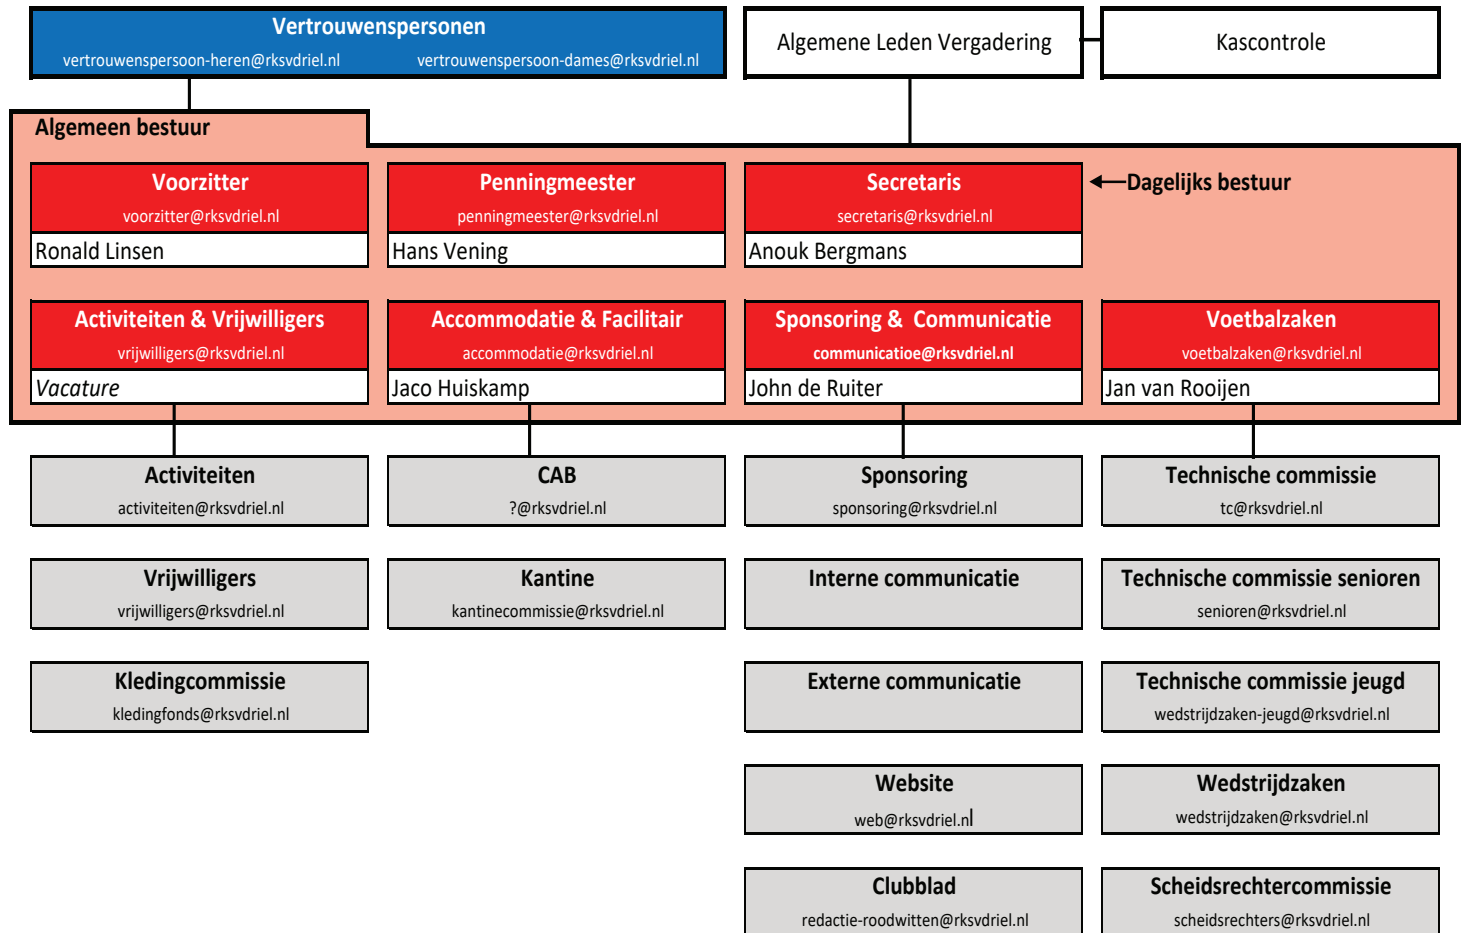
Vertrouwenspersonen
vertrouwenspersoon-heren@rksvdriel.nl vertrouwenspersoon-dames@rksvdriel.nl

Algemene Leden Vergadering

Kascontrole

Algemeen bestuur

Voorzitter
voorzitter@rksvdriel.nl
Ronald Linsen

Penningmeester
penningmeester@rksvdriel.nl
Hans Vening

Secretaris
secretaris@rksvdriel.nl
Anouk Bergmans

Dagelijks bestuur

Activiteiten & Vrijwilligers
vrijwilligers@rksvdriel.nl
Vacature

Accommodatie & Facilitair
accommodatie@rksvdriel.nl
Jaco Huiskamp

Sponsoring & Communicatie
communicatioe@rksvdriel.nl
John de Ruiter

Voetbalzaken
voetbalzaken@rksvdriel.nl
Jan van Rooijen

Activiteiten
activiteiten@rksvdriel.nl

Vrijwilligers
vrijwilligers@rksvdriel.nl

Kledingcommissie
kledingfonds@rksvdriel.nl

CAB
?@rksvdriel.nl

Kantine
kantinecommissie@rksvdriel.nl

Sponsoring
sponsoring@rksvdriel.nl

Interne communicatie

Externe communicatie

Website
web@rksvdriel.nl

Clubblad
redactie-roodwitten@rksvdriel.nl

Technische commissie
tc@rksvdriel.nl

Technische commissie senioren
senioren@rksvdriel.nl

Technische commissie jeugd
wedstrijdzaken-jeugd@rksvdriel.nl

Wedstrijdzaken
wedstrijdzaken@rksvdriel.nl

Scheidsrechtercommissie
scheidsrechters@rksvdriel.nl